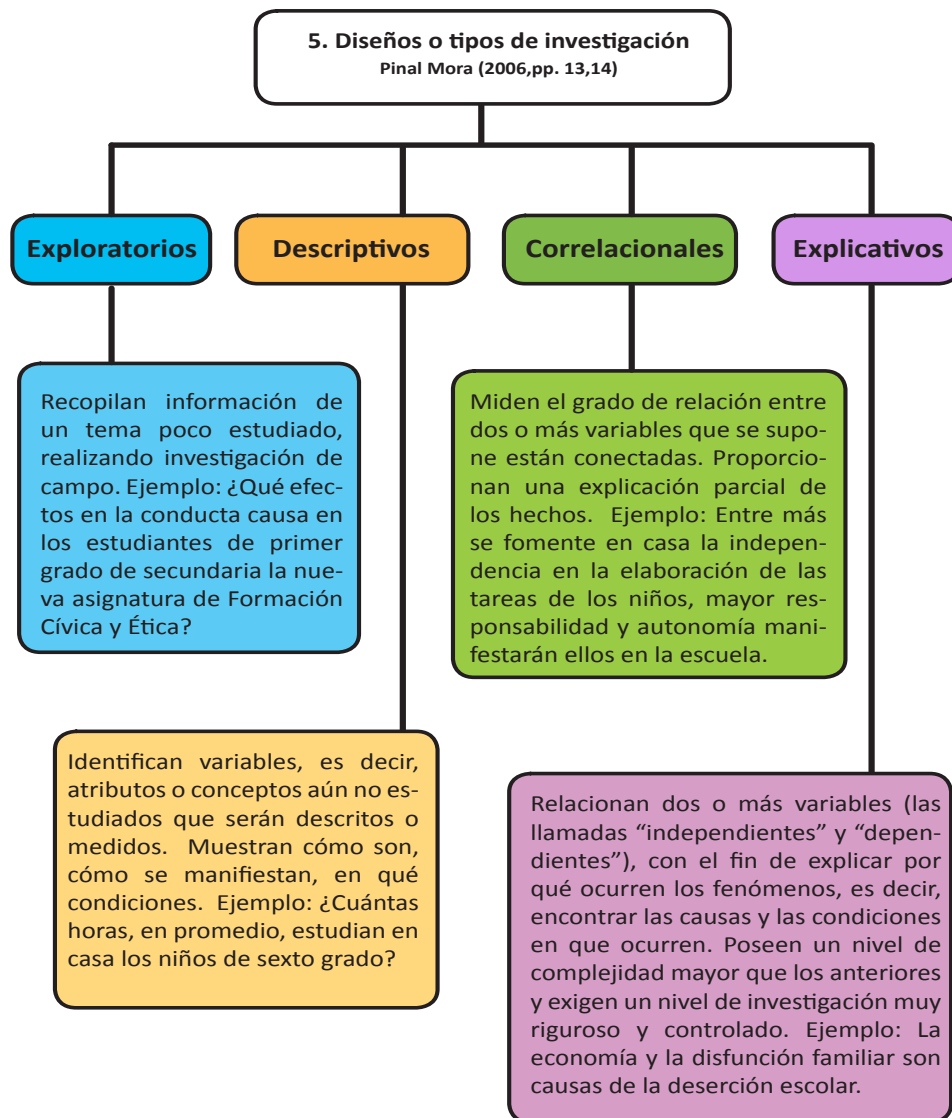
5. Diseños o tipos de investigación
Pinal Mora (2006,pp. 13,14)

Exploratorios

Descriptivos

Correlacionales

Explicativos

Recopilan información de un tema poco estudiado, realizando investigación de campo. Ejemplo: ¿Qué efectos en la conducta causa en los estudiantes de primer grado de secundaria la nueva asignatura de Formación Cívica y Ética?

Miden el grado de relación entre dos o más variables que se supone están conectadas. Proporcionan una explicación parcial de los hechos. Ejemplo: Entre más se fomente en casa la independencia en la elaboración de las tareas de los niños, mayor responsabilidad y autonomía manifestarán ellos en la escuela.

Identifican variables, es decir, atributos o conceptos aún no estudiados que serán descritos o medidos. Muestran cómo son, cómo se manifiestan, en qué condiciones. Ejemplo: ¿Cuántas horas, en promedio, estudian en casa los niños de sexto grado?

Relacionan dos o más variables (las llamadas “independientes” y “dependientes”), con el fin de explicar por qué ocurren los fenómenos, es decir, encontrar las causas y las condiciones en que ocurren. Poseen un nivel de complejidad mayor que los anteriores y exigen un nivel de investigación muy riguroso y controlado. Ejemplo: La economía y la disfunción familiar son causas de la deserción escolar.